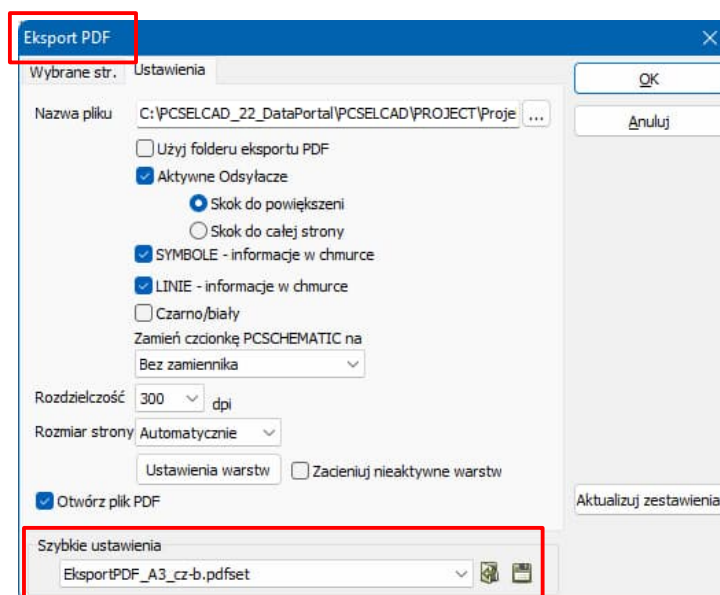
Eksport PDF

Wybrane str. Ustawienia

OK

Anuluj

Nazwa pliku C:\PCSELCAD_22_DataPortal\PCSELCAD\PROJECT\Proje ...

Użyj folderu eksportu PDF

Aktywne Odsyłacze

Skok do powiększeni

Skok do całej strony

SYMBOLE - informacje w chmurce

LINIE - informacje w chmurce

Czarno/biały

Zamień czcionkę PCSCHEMATIC na

Bez zamiennika

Rozdzielczość 300 dpi

Rozmiar strony Automatycznie

Ustawienia warstw

Zacieniuj nieaktywne warstw

Otwórz plik PDF

Aktualizuj zestawienia

Szybkie ustawienia

EksportPDF_A3_cz-b.pdfset